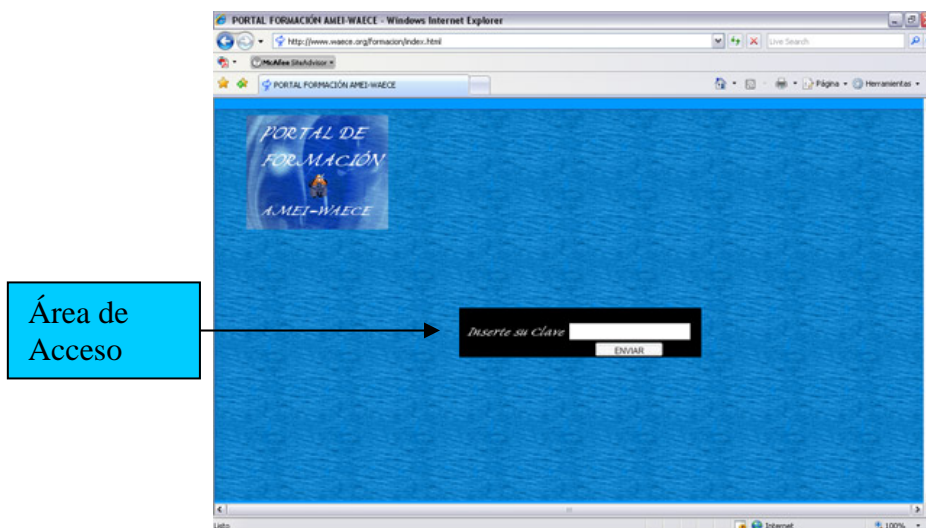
PORTAL FORMACIÓN AMEI-WAECE - Windows Internet Explorer

http://www.waece.org/formacion/index.html

Live Search

McAfee SiteAdvisor

PORTAL FORMACIÓN AMEI-WAECE

Página · Herramientas

PORTAL DE FORMACIÓN AMEI-WAECE

Área de Acceso

Inserte su Clave

ENVIAR

Listo

Internet

100%